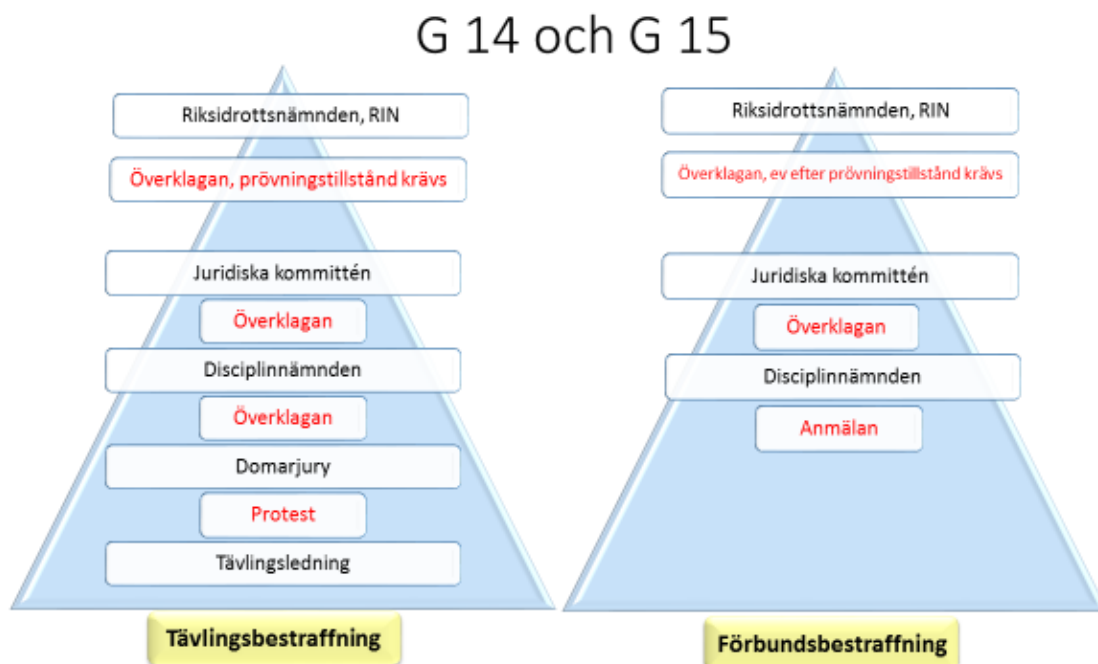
G 14 och G 15

Riksidrottsnämnden, RIN

Överklagan, prövningstillstånd krävs

Juridiska kommittén

Överklagan

Disciplinnämnden

Överklagan

Domarjury

Protest

Tävlingsledning

Tävlingsbestraffning

Riksidrottsnämnden, RIN

Överklagan, ev efter prövningstillstånd krävs

Juridiska kommittén

Överklagan

Disciplinnämnden

Anmälan

Förbundsbestraffning